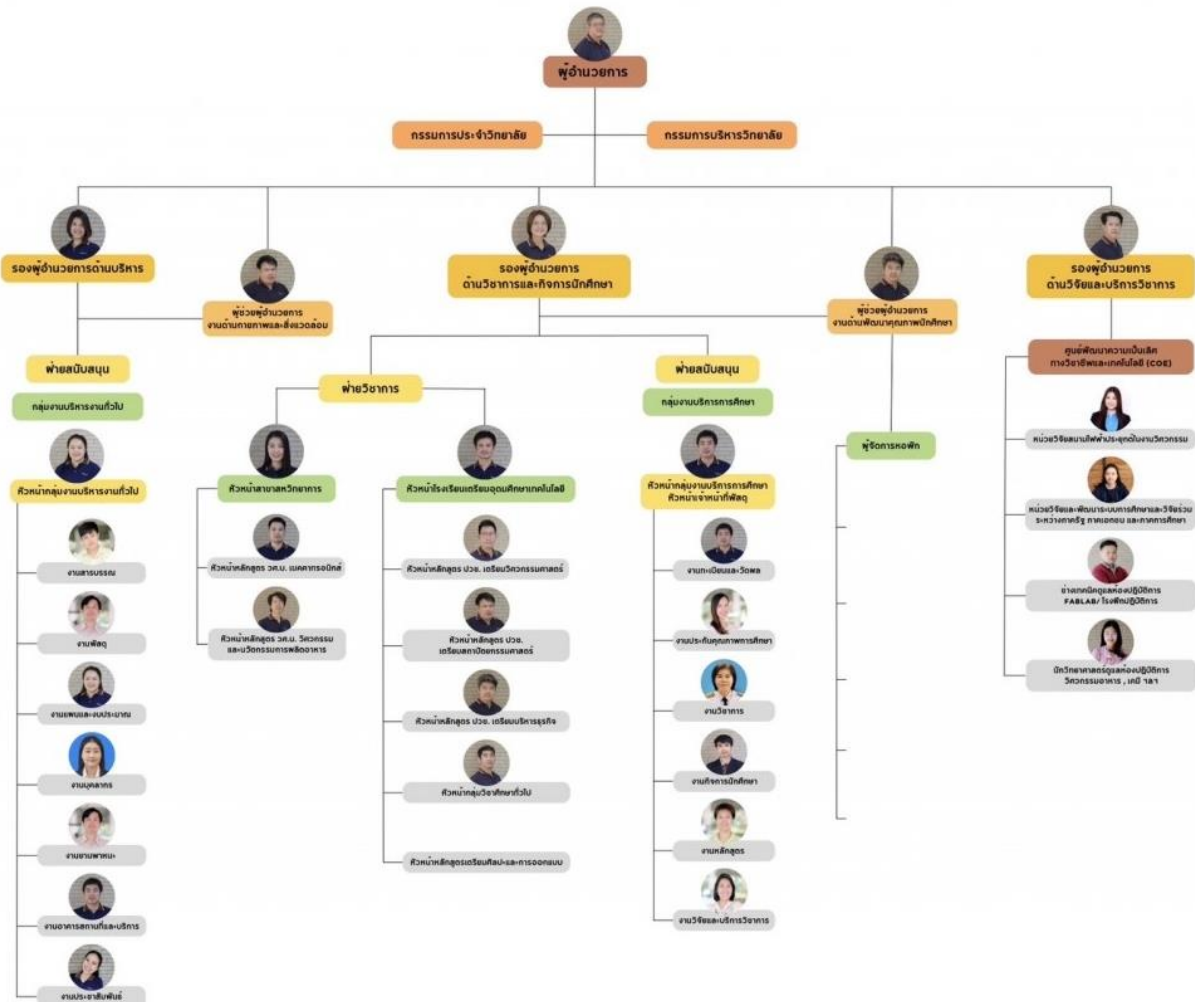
ผู้อำนวยการ

กรรมการประจำวิทยาลัย

กรรมการบริหารวิทยาลัย

รองผู้อำนวยการด้านบริหาร

ผู้ช่วยผู้อำนวยการ งานด้านกายภาพและสิ่งแวดล้อม

ฝ่ายสนับสนุน

กลุ่มงานบริหารงานทั่วไป

หัวหน้ากลุ่มงานบริหารงานทั่วไป

งานสารบรรณ

งานพัสดุ

งานแผนและงบประมาณ

งานบุคลากร

งานยานพาหนะ

งานอาคารสถานที่และบริการ

งานประชาสัมพันธ์

รองผู้อำนวยการ ด้านวิชาการและกิจการนักศึกษา

ฝ่ายวิชาการ

หัวหน้าสาขาสหวิทยาการ

หัวหน้าหลักสูตร วท.บ. เมคคาทรอนิกส์

หัวหน้าหลักสูตร วท.บ. วิศวกรรมและนวัตกรรมการผลิตอาหาร

หัวหน้าโรงเรียนเตรียมอุดมศึกษาเทคโนโลยี

หัวหน้าหลักสูตร ปวช. เตรียมวิศวกรรมศาสตร์

หัวหน้าหลักสูตร ปวช. เตรียมสถาปัตยกรรมศาสตร์

หัวหน้าหลักสูตร ปวช. เตรียมบริหารธุรกิจ

หัวหน้ากลุ่มวิชาศึกษาทั่วไป

หัวหน้าหลักสูตรเตรียมศิลปะและการออกแบบ

ฝ่ายสนับสนุน

กลุ่มงานบริการการศึกษา

หัวหน้ากลุ่มงานบริการการศึกษา หัวหน้าเจ้าหน้าที่พัสดุ

งานทะเบียนและวัดผล

งานประกันคุณภาพการศึกษา

งานวิชาการ

งานกิจการนักศึกษา

งานหลักสูตร

งานวิจัยและบริการวิชาการ

ผู้ช่วยผู้อำนวยการ งานด้านพัฒนาคุณภาพนักศึกษา

ผู้จัดการหอพัก

รองผู้อำนวยการ ด้านวิจัยและบริการวิชาการ

ศูนย์พัฒนาความเป็นเลิศทางวิชาชีพและเทคโนโลยี (COE)

หน่วยวิจัยสนามไฟฟ้าประยุกต์ในงานวิศวกรรม

หน่วยวิจัยและพัฒนาระบบการศึกษาและวิจัยร่วมระหว่างภาครัฐ ภาคเอกชน และภาคการศึกษา

ช่างเทคนิคดูแลห้องปฏิบัติการ FABLAB/ โรงฝึกปฏิบัติการ

นักวิทยาศาสตร์ดูแลห้องปฏิบัติการ วิศวกรรมอาหาร , เคมี ฯลฯ